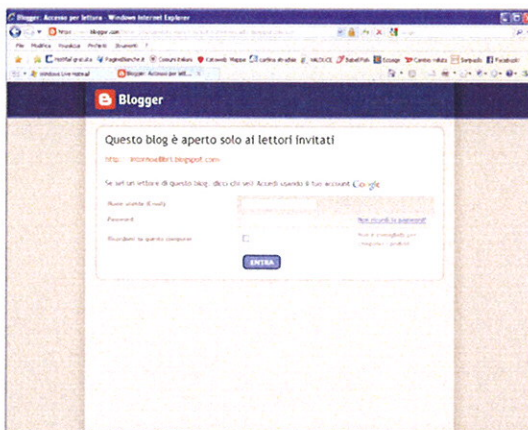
Blogger: Accesso per lettura - Windows Internet Explorer

https ... blogger.com

File Modifica Visualizza Preferiti Strumenti ?

Hotmail gratuita PagineBianche.it Comuni italiani Cataweb Mappe Confina stradale VALDUCE Babel Fish Estage Cambio valuta Sorpasso Facebook

Windows Live Hotmail Blogger: Accesso per lett...

Blogger

Questo blog è aperto solo ai lettori invitati

http://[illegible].blogspot.com

Se sei un lettore di questo blog, dicci chi sei! Accedi usando il tuo account Google

Nome utente (Email)

Password

Non riesci ad accedere al tuo account?

Ricordami su questo computer

Non si è consigliato per computer pubblici

ENTRA